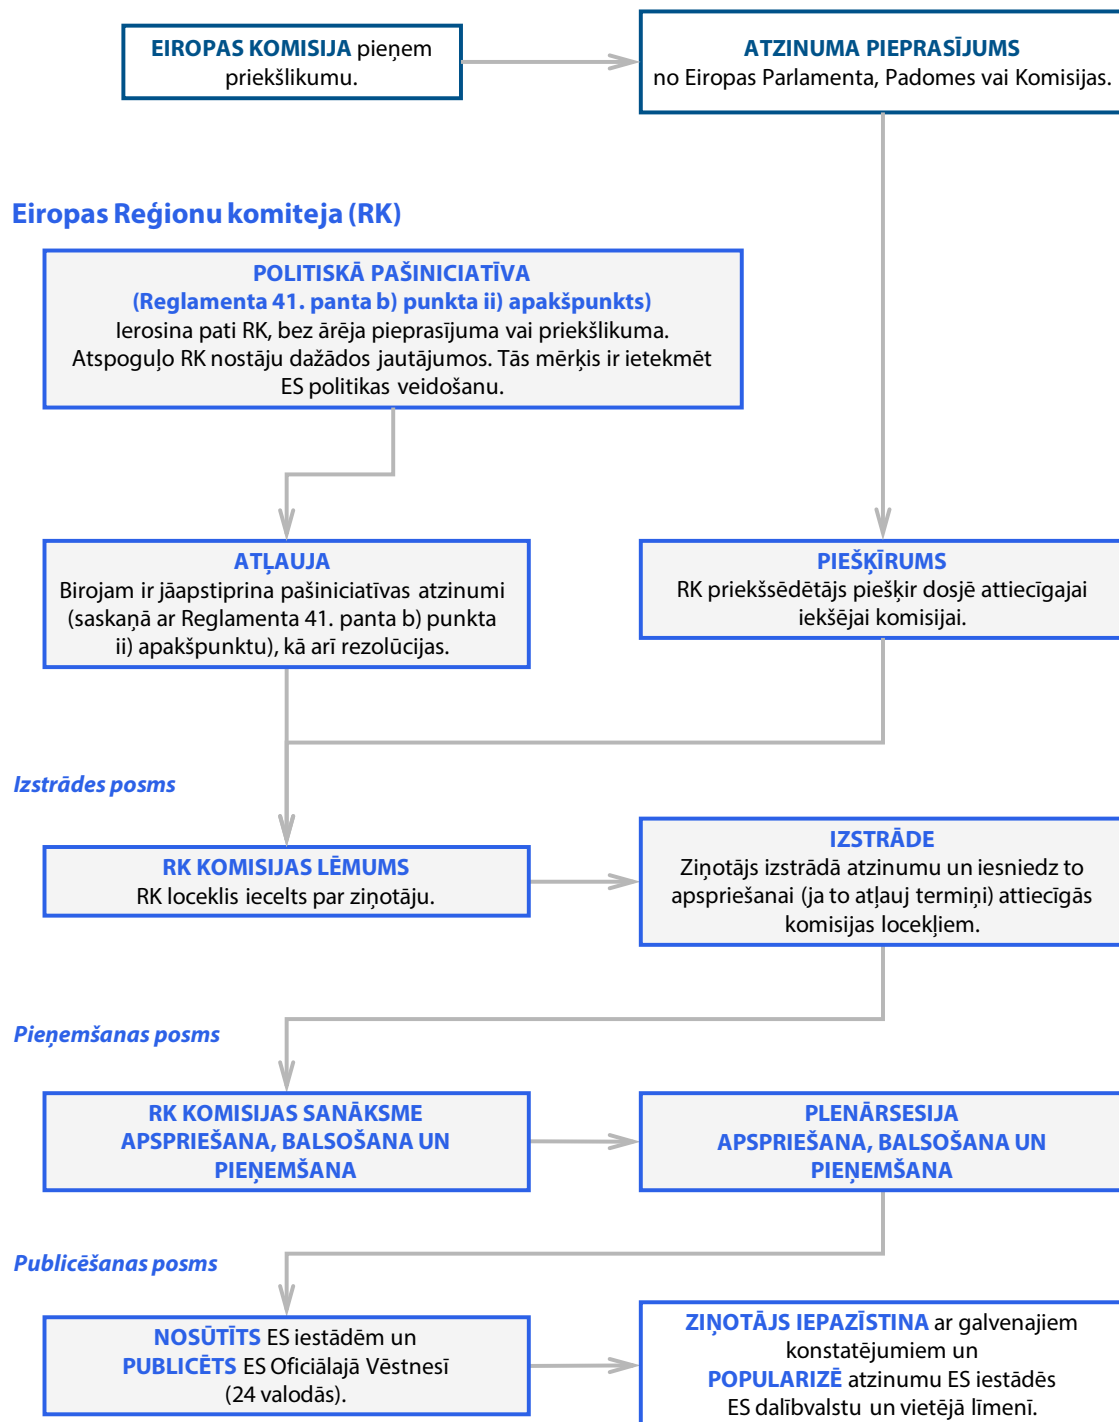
EIROPAS KOMISIJA pieņem priekšlikumu.

ATZINUMA PIEPRASĪJUMS
no Eiropas Parlamenta, Padomes vai Komisijas.

Eiropas Reģionu komiteja (RK)

POLITISKĀ PAŠINICIATĪVA
(Reglamenta 41. panta b) punkta ii) apakšpunkts)
Ierosina pati RK, bez ārēja pieprasījuma vai priekšlikuma. Atspoguļo RK nostāju dažādos jautājumos. Tās mērķis ir ietekmēt ES politikas veidošanu.

ATĻAUJA
Birojam ir jāapstiprina pašiniciatīvas atzinumi (saskaņā ar Reglamenta 41. panta b) punkta ii) apakšpunktu), kā arī rezolūcijas.

PIEŠĶĪRUMS
RK priekšsēdētājs piešķir dosjē attiecīgajai iekšējai komisijai.

Izstrādes posms

RK KOMISIJAS LĒMUMS
RK loceklis iecelts par ziņotāju.

IZSTRĀDE
Ziņotājs izstrādā atzinumu un iesniedz to apspriešanai (ja to atļauj termiņi) attiecīgās komisijas locekļiem.

Pieņemšanas posms

RK KOMISIJAS SANĀKSME
APSPRIEŠANA, BALSOŠANA UN PIEŅEMŠANA

PLENĀRSESIJA
APSPRIEŠANA, BALSOŠANA UN PIEŅEMŠANA

Publicēšanas posms

NOSŪTĪTS ES iestādēm un PUBLICĒTS ES Oficiālajā Vēstnesī (24 valodās).

ZIŅOTĀJS IEPAZĪSTINA ar galvenajiem konstatējumiem un POPULARIZĒ atzinumu ES iestādēs ES dalībvalstu un vietējā līmenī.